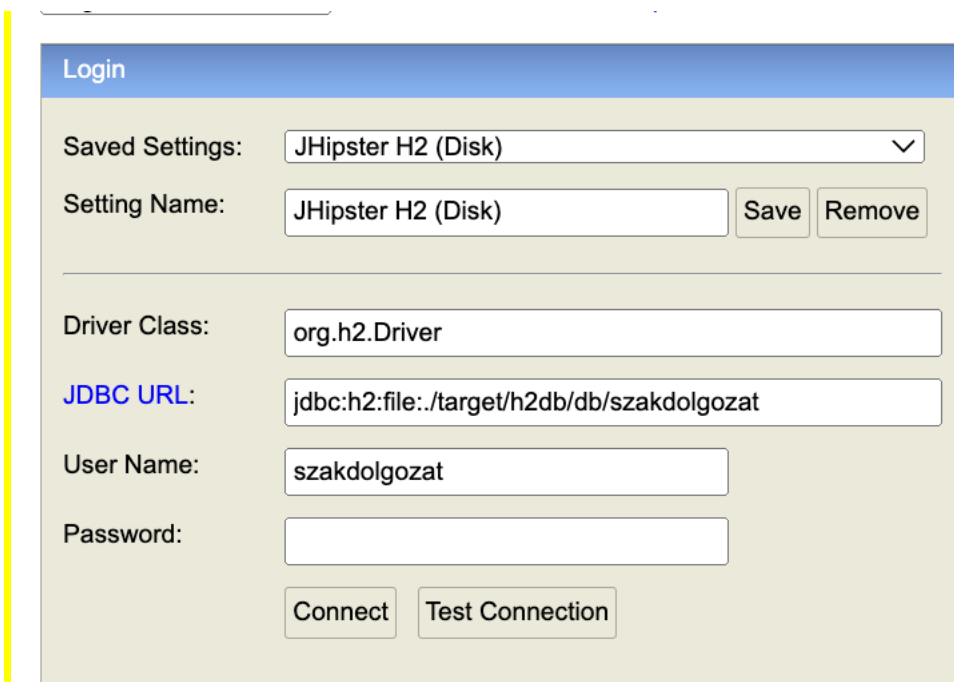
Login

Saved Settings: JHipster H2 (Disk)

Setting Name: JHipster H2 (Disk) Save Remove

Driver Class: org.h2.Driver

JDBC URL: jdbc:h2:file:./target/h2db/db/szakdolgozat

User Name: szakdolgozat

Password:

Connect Test Connection